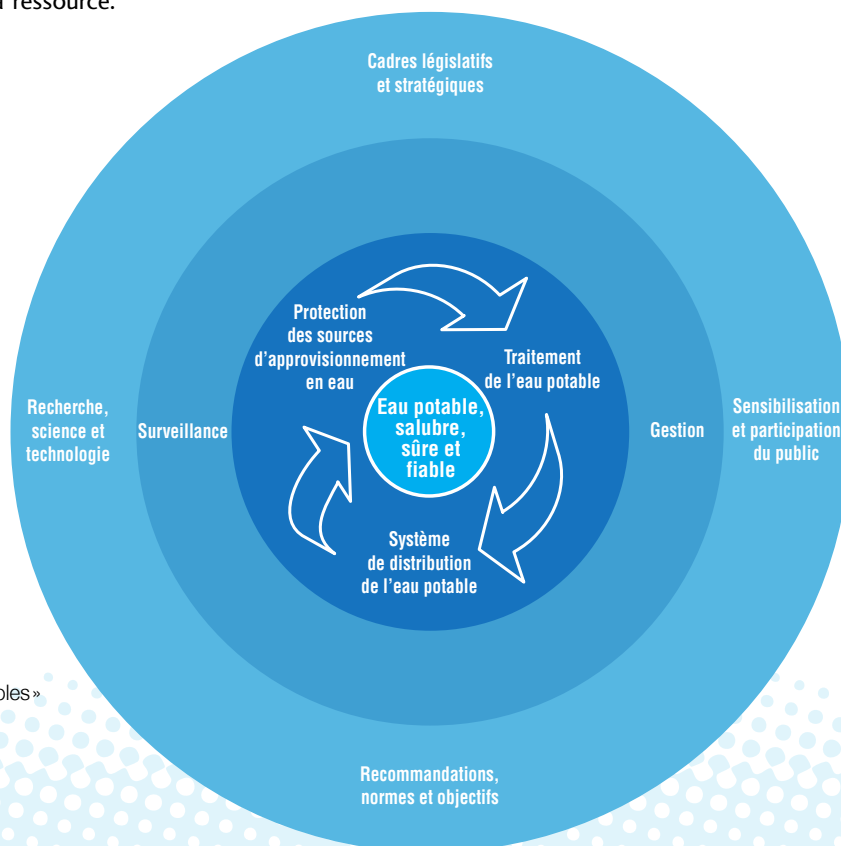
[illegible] ressource.

Cadres législatifs et stratégiques

Protection des sources d'approvisionnement en eau

Traitement de l'eau potable

Recherche, science et technologie

Surveillance

Eau potable, salubre, sûre et fiable

Gestion

Sensibilisation et participation du public

Système de distribution de l'eau potable

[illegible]bles»

Recommandations, normes et objectifs